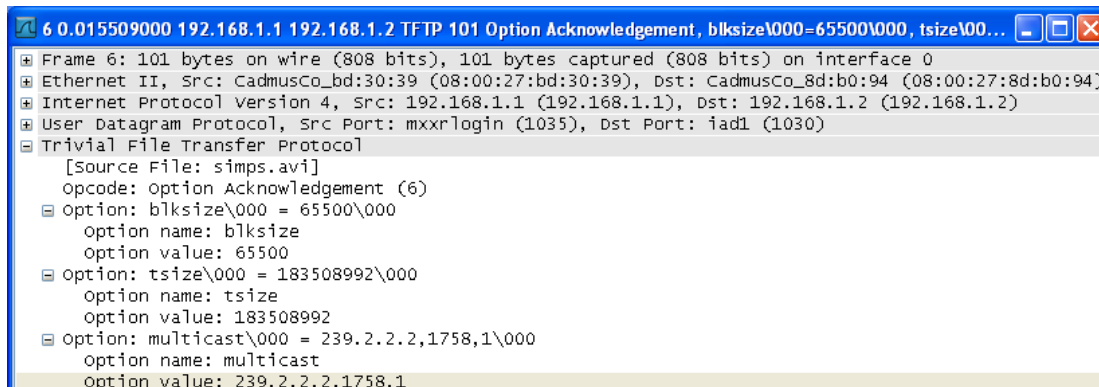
6 0.015509000 192.168.1.1 192.168.1.2 TFTP 101 Option Acknowledgement, blksize\000=65500\000, tsize\00...

Frame 6: 101 bytes on wire (808 bits), 101 bytes captured (808 bits) on interface 0
Ethernet II, Src: CadmusCo_bd:30:39 (08:00:27:bd:30:39), Dst: CadmusCo_8d:b0:94 (08:00:27:8d:b0:94)
Internet Protocol Version 4, Src: 192.168.1.1 (192.168.1.1), Dst: 192.168.1.2 (192.168.1.2)
User Datagram Protocol, Src Port: mxxrlogin (1035), Dst Port: iad1 (1030)
Trivial File Transfer Protocol
[Source File: simps.avi]
Opcode: Option Acknowledgement (6)
Option: blksize\000 = 65500\000
Option name: blksize
Option value: 65500
Option: tsize\000 = 183508992\000
Option name: tsize
Option value: 183508992
Option: multicast\000 = 239.2.2.2,1758,1\000
Option name: multicast
Option value: 239.2.2.2.1758.1